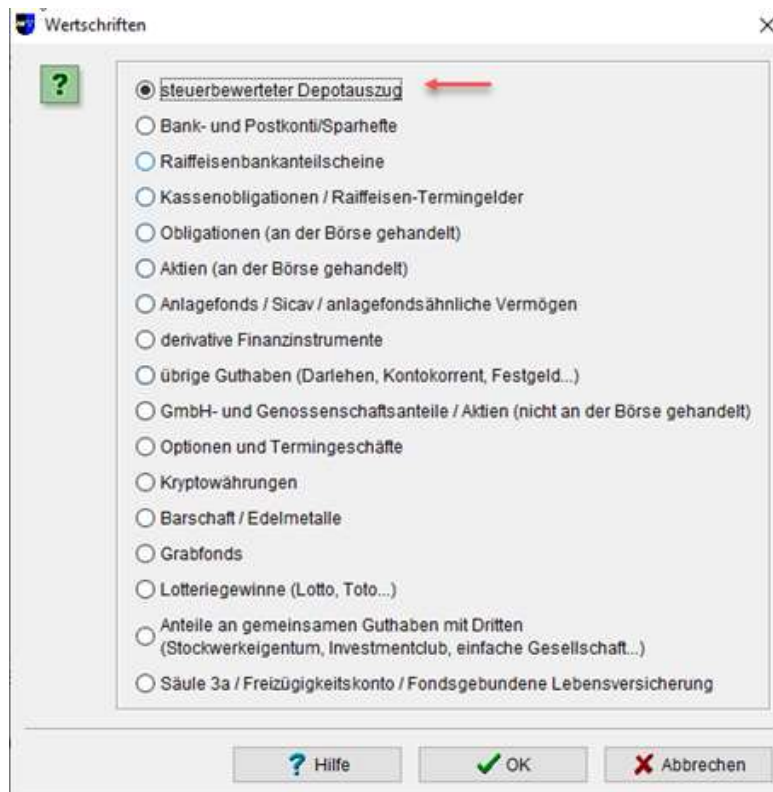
Wertschriften

×

?

steuerbewerteter Depotauszug

Bank- und Postkonti/Sparhefte

Raiffeisenbankanteilscheine

Kassenobligationen / Raiffeisen-Termingelder

Obligationen (an der Börse gehandelt)

Aktien (an der Börse gehandelt)

Anlagefonds / Sicav / anlagefondsähnliche Vermögen

derivative Finanzinstrumente

übrige Guthaben (Darlehen, Kontokorrent, Festgeld...)

GmbH- und Genossenschaftsanteile / Aktien (nicht an der Börse gehandelt)

Optionen und Termingeschäfte

Kryptowährungen

Barschaft / Edelmetalle

Grabfonds

Lotteriegewinne (Lotto, Toto...)

Anteile an gemeinsamen Guthaben mit Dritten (Stockwerkeigentum, Investmentclub, einfache Gesellschaft...)

Säule 3a / Freizügigkeitskonto / Fondsgebundene Lebensversicherung

? Hilfe

OK

Abbrechen